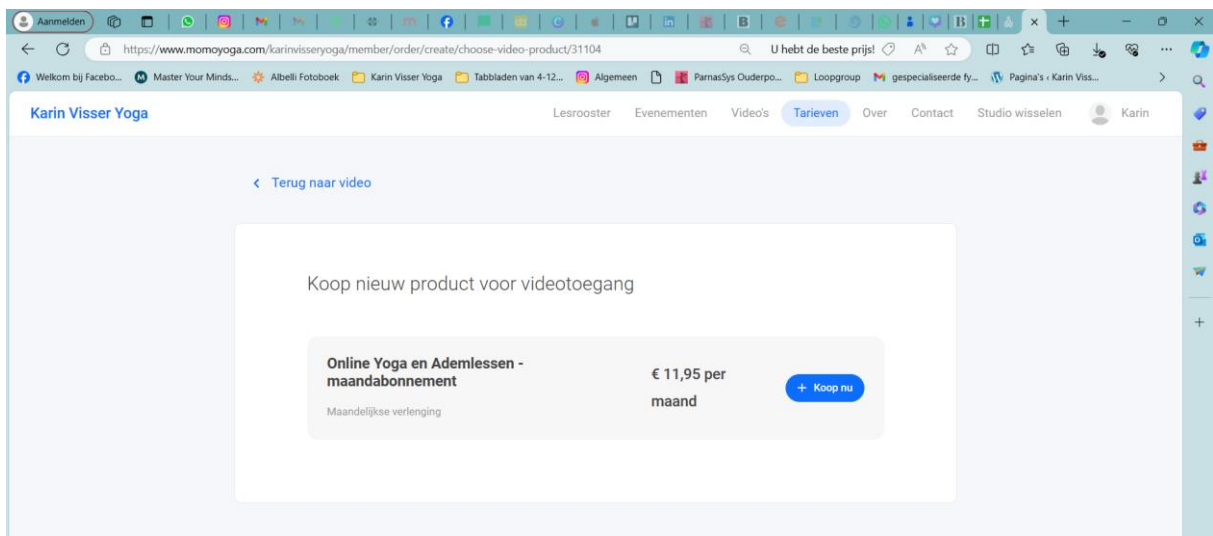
Aanmelden

https://www.momoyoga.com/karinvisseryoga/member/order/create/choose-video-product/31104

U hebt de beste prijs!

Welkom bij Facebo... Master Your Minds... Albelli Fotoboek Karin Visser Yoga Tabbladen van 4-12... Algemeen ParnasSys Ouderpo... Loopgroup gespecialiseerde fy... Pagina's ‹ Karin Viss...

Karin Visser Yoga

Lesrooster Evenementen Video's Tarieven Over Contact Studio wisselen Karin

‹ Terug naar video

Koop nieuw product voor videotoegang

Online Yoga en Ademlessen - maandabonnement

Maandelijkse verlenging

€ 11,95 per maand

+ Koop nu